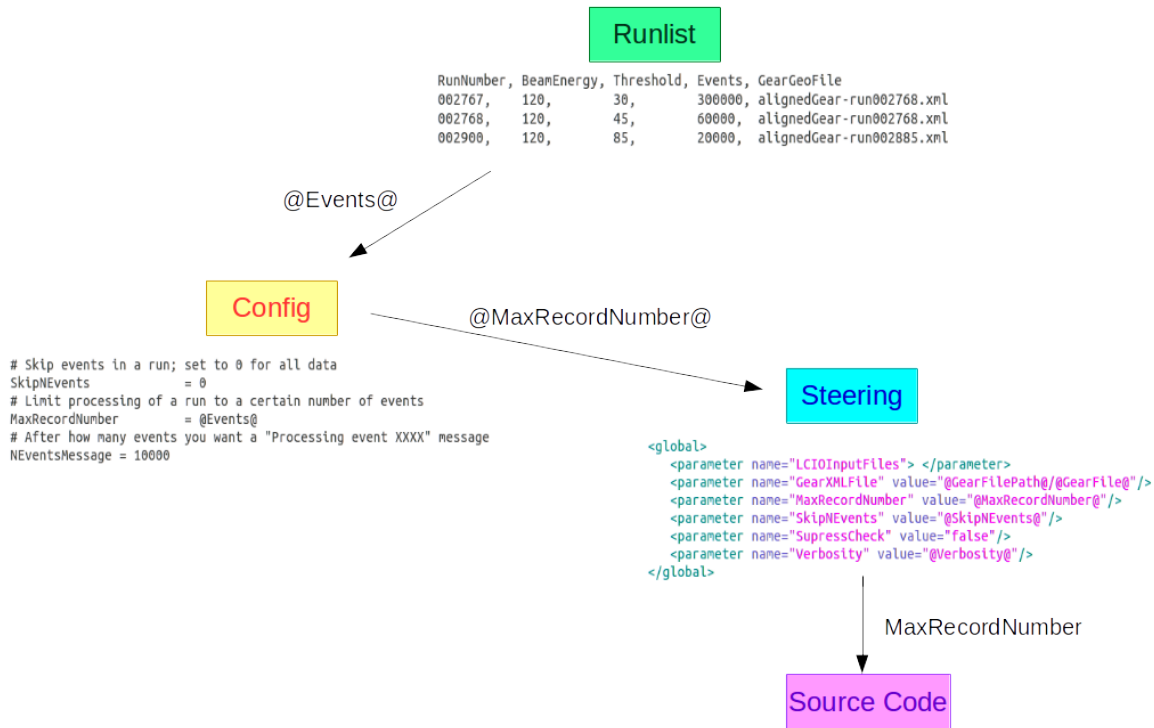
Runlist

RunNumber, BeamEnergy, Threshold, Events, GearGeoFile
002767, 120, 30, 300000, alignedGear-run002768.xml
002768, 120, 45, 60000, alignedGear-run002768.xml
002900, 120, 85, 20000, alignedGear-run002885.xml

@Events@

Config

# Skip events in a run; set to 0 for all data
SkipNEvents = 0
# Limit processing of a run to a certain number of events
MaxRecordNumber = @Events@
# After how many events you want a "Processing event XXXX" message
NEventsMessage = 10000

@MaxRecordNumber@

Steering

<global>
<parameter name="LCIOInputFiles"> </parameter>
<parameter name="GearXMLFile" value="@GearFilePath@/@GearFile@"/>
<parameter name="MaxRecordNumber" value="@MaxRecordNumber@"/>
<parameter name="SkipNEvents" value="@SkipNEvents@"/>
<parameter name="SupressCheck" value="false"/>
<parameter name="Verbosity" value="@Verbosity@"/>
</global>

MaxRecordNumber

Source Code